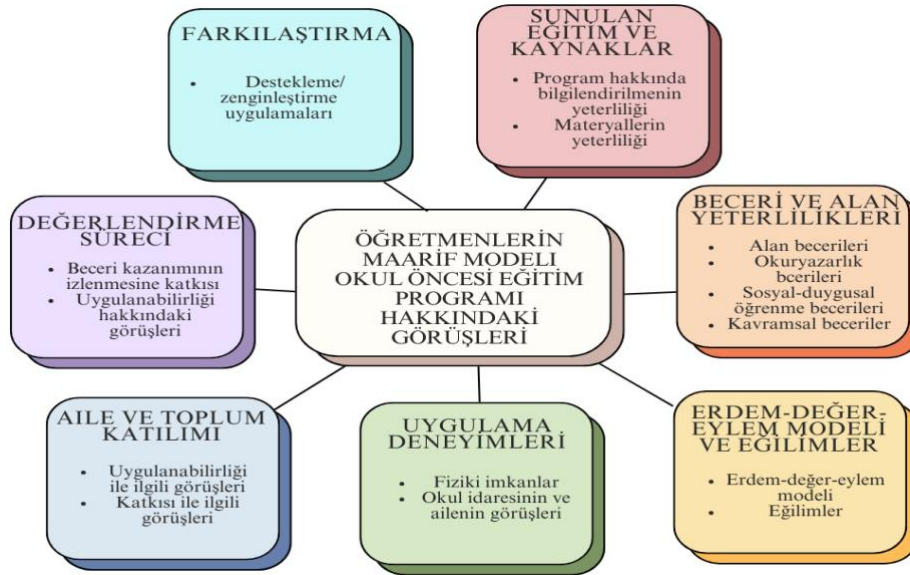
FARKILAŞTIRMA

• Destekleme/ zenginleştirme uygulamaları

SUNULAN EĞİTİM VE KAYNAKLAR

• Program hakkında bilgilendirilmenin yeterliliği
• Materyallerin yeterliği

DEĞERLENDİRME SÜRECİ

• Beceri kazanımının izlenmesine katkısı
• Uygulanabilirliği hakkındaki görüşleri

ÖĞRETMENLERİN MAARİF MODELİ OKUL ÖNCESİ EĞİTİM PROGRAMI HAKKINDAKİ GÖRÜŞLERİ

BECERİ VE ALAN YETERLİLİKLERİ

• Alan becerileri
• Okuryazarlık bcerileri
• Sosyal-duygusal öğrenme becerileri
• Kavramsal beceriler

AİLE VE TOPLUM KATILIMI

• Uygulanabilirliği ile ilgili görüşleri
• Katkısı ile ilgili görüşleri

UYGULAMA DENEYİMLERİ

• Fiziki imkanlar
• Okul idaresinin ve ailenin görüşleri

ERDEM-DEĞER-EYLEM MODELİ VE EĞİLİMLER

• Erdem-değer-eylem modeli
• Eğilimler